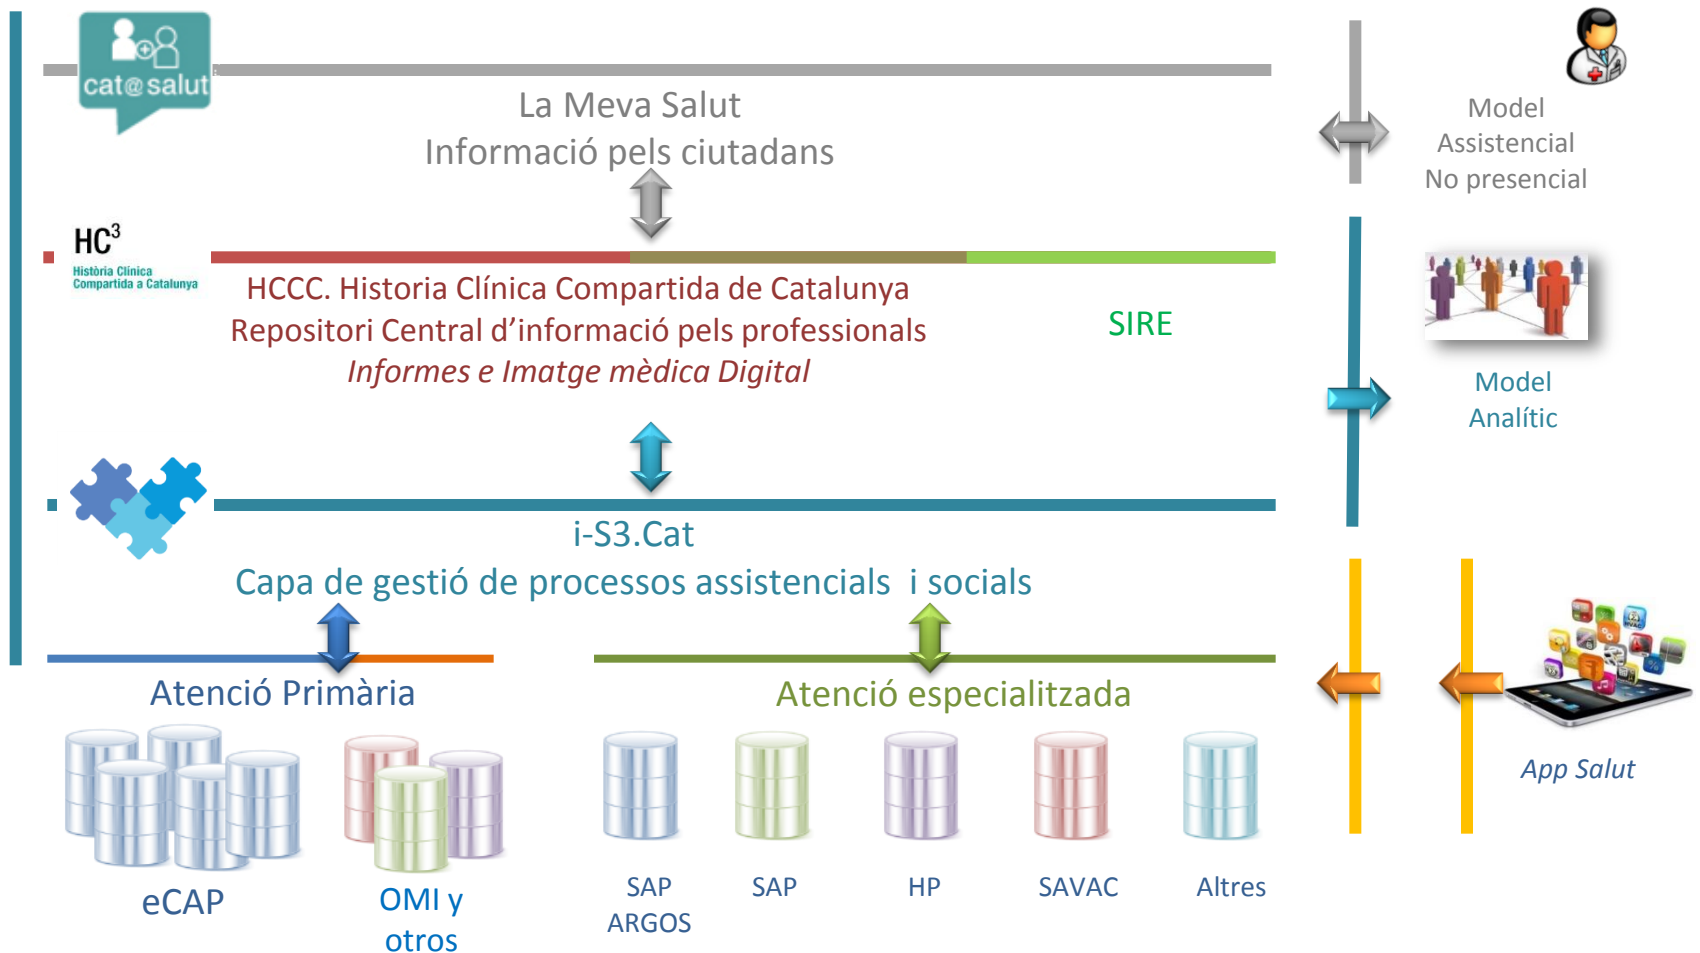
cat@salut

La Meva Salut
Informació pels ciutadans

Model
Assistencial
No presencial

$HC^3$
Història Clínica
Compartida a Catalunya

HCCC. Historia Clínica Compartida de Catalunya
Repositori Central d’informació pels professionals
*Informes e Imatge mèdica Digital*

SIRE

Model
Analític

i-S3.Cat
Capa de gestió de processos assistencials i socials

Atenció Primària

Atenció especialitzada

eCAP

OMI y
otros

SAP
ARGOS

SAP

HP

SAVAC

Altres

*App Salut*